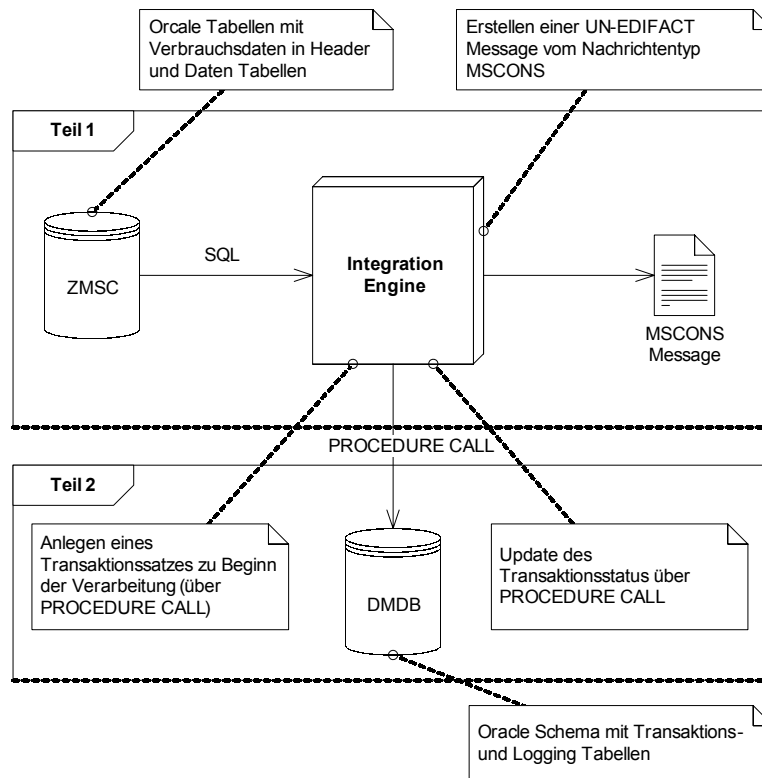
Orcale Tabellen mit Verbrauchsdaten in Header und Daten Tabellen

Erstellen einer UN-EDIFACT Message vom Nachrichtentyp MSCONS

Teil 1

ZMSC

SQL

Integration Engine

MSCONS Message

PROCEDURE CALL

Teil 2

Anlegen eines Transaktionssatzes zu Beginn der Verarbeitung (über PROCEDURE CALL)

DMDB

Update des Transaktionsstatus über PROCEDURE CALL

Oracle Schema mit Transaktions- und Logging Tabellen